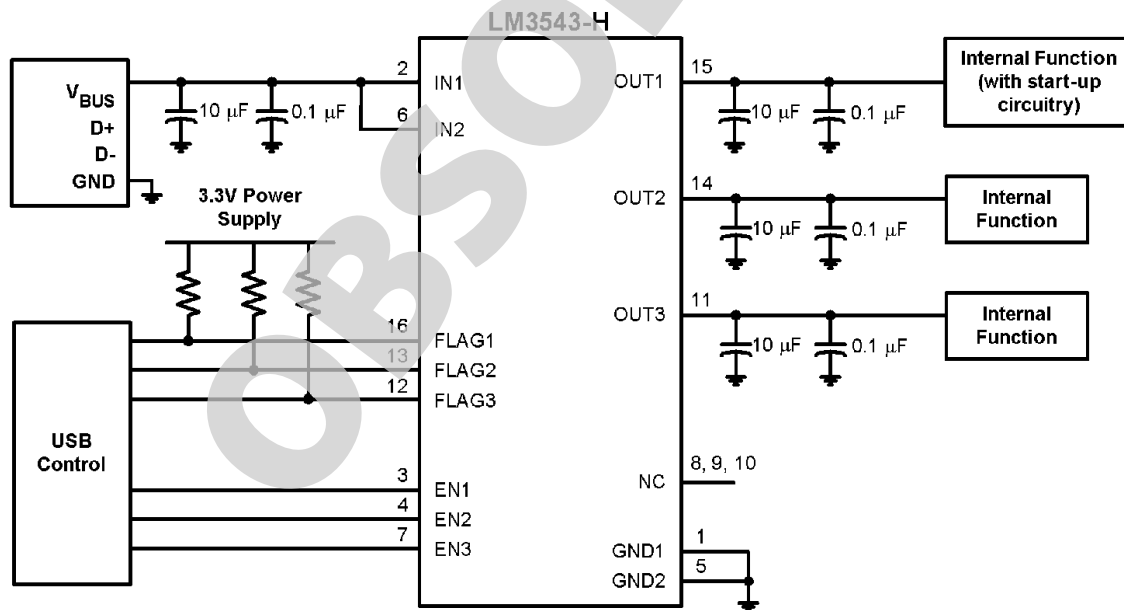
LM3543-H

$V_{BUS}$
D+
D-
GND

10 µF
0.1 µF

2 IN1
6 IN2

3.3V Power Supply

OUT1 15
10 µF
0.1 µF
Internal Function (with start-up circuitry)

OUT2 14
10 µF
0.1 µF
Internal Function

OUT3 11
10 µF
0.1 µF
Internal Function

16 FLAG1
13 FLAG2
12 FLAG3

USB Control

3 EN1
4 EN2
7 EN3

NC 8, 9, 10

GND1 1
GND2 5

OBSOLETE